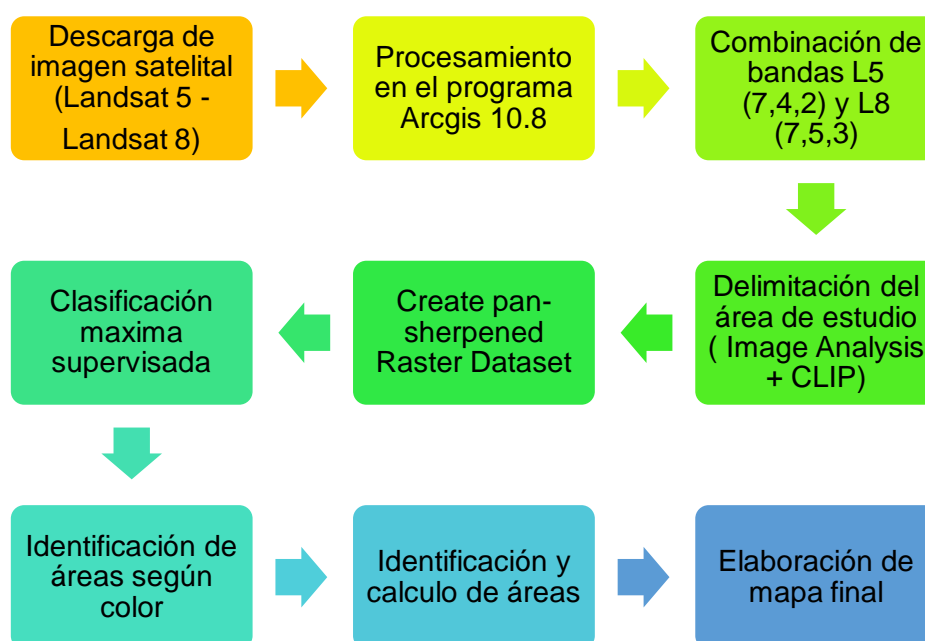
Descarga de imagen satelital (Landsat 5 - Landsat 8)

Procesamiento en el programa Arcgis 10.8

Combinación de bandas L5 (7,4,2) y L8 (7,5,3)

Delimitación del área de estudio ( Image Analysis + CLIP)

Create pan-sherpened Raster Dataset

Clasificación maxima supervisada

Identificación de áreas según color

Identificación y calculo de áreas

Elaboración de mapa final